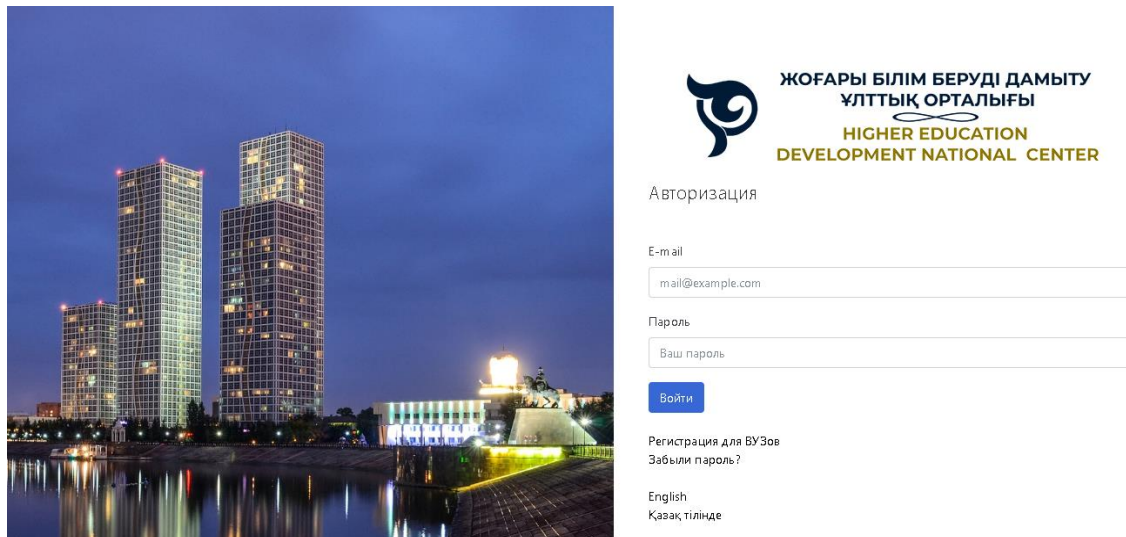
ЖОҒАРЫ БІЛІМ БЕРУДІ ДАМЫТУ ҰЛТТЫҚ ОРТАЛЫҒЫ
HIGHER EDUCATION DEVELOPMENT NATIONAL CENTER

Авторизация

E-mail
mail@example.com

Пароль
Ваш пароль

Войти

Регистрация для ВУЗов
Забыли пароль?

English
Қазақ тілінде